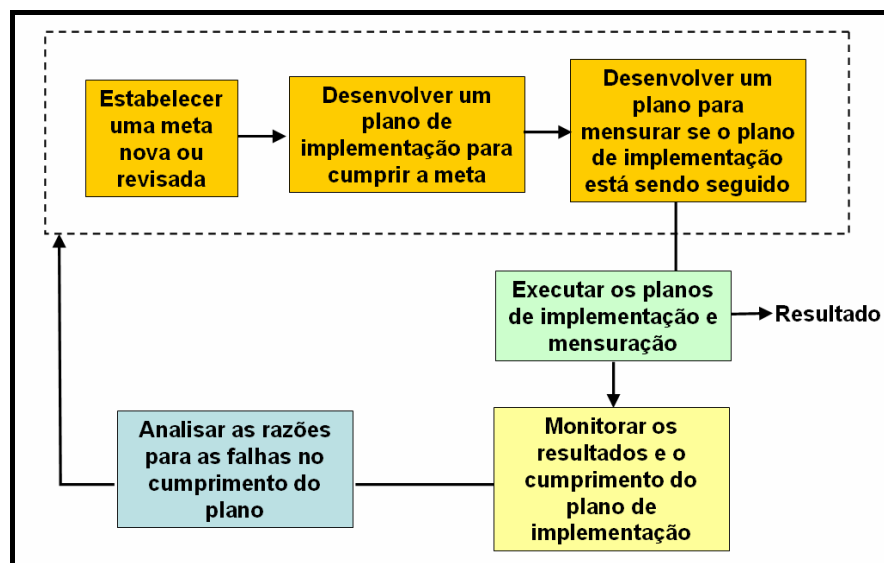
Estabelecer uma meta nova ou revisada

Desenvolver um plano de implementação para cumprir a meta

Desenvolver um plano para mensurar se o plano de implementação está sendo seguido

Executar os planos de implementação e mensuração

Resultado

Monitorar os resultados e o cumprimento do plano de implementação

Analisar as razões para as falhas no cumprimento do plano